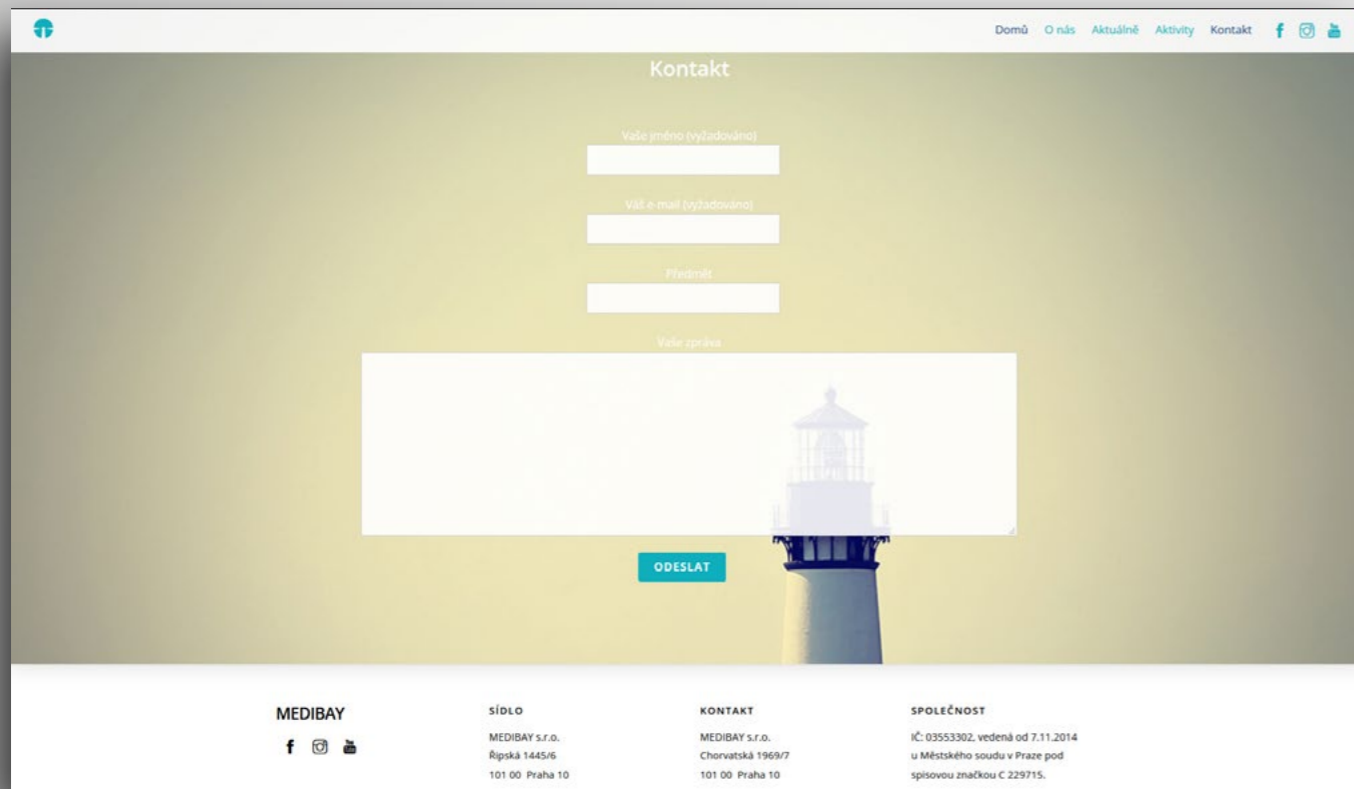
Domů O nás Aktuálně Aktivity Kontakt

Kontakt

Vaše jméno (vyžadováno)

Váš e-mail (vyžadováno)

Předmět

Vaše zpráva

ODESLAT

MEDIBAY

SÍDLO
MEDIBAY s.r.o.
Řipská 1445/6
101 00 Praha 10

KONTAKT
MEDIBAY s.r.o.
Chorvatská 1969/7
101 00 Praha 10

SPOLEČNOST
IČ: 03553302, vedená od 7.11.2014 u Městského soudu v Praze pod spisovou značkou C 229715.